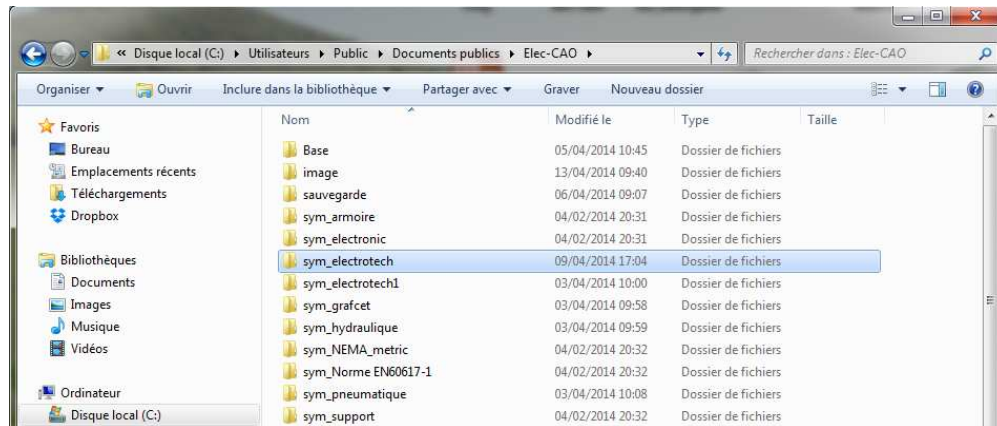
« Disque local (C:) ▸ Utilisateurs ▸ Public ▸ Documents publics ▸ Elec-CAO ▸

Rechercher dans : Elec-CAO

Organiser ▾ Ouvrir Inclure dans la bibliothèque ▾ Partager avec ▾ Graver Nouveau dossier

Favoris
Bureau
Emplacements récents
Téléchargements
Dropbox

Bibliothèques
Documents
Images
Musique
Vidéos

Ordinateur
Disque local (C:)

| Nom | Modifié le | Type | Taille |
|---|---|---|---|
| Base | 05/04/2014 10:45 | Dossier de fichiers | |
| image | 13/04/2014 09:40 | Dossier de fichiers | |
| sauvegarde | 06/04/2014 09:07 | Dossier de fichiers | |
| sym_armoire | 04/02/2014 20:31 | Dossier de fichiers | |
| sym_electronic | 04/02/2014 20:31 | Dossier de fichiers | |
| sym_electrotech | 09/04/2014 17:04 | Dossier de fichiers | |
| sym_electrotech1 | 03/04/2014 10:00 | Dossier de fichiers | |
| sym_grafcet | 03/04/2014 09:58 | Dossier de fichiers | |
| sym_hydraulique | 03/04/2014 09:59 | Dossier de fichiers | |
| sym_NEMA_metric | 04/02/2014 20:32 | Dossier de fichiers | |
| sym_Norme EN60617-1 | 04/02/2014 20:32 | Dossier de fichiers | |
| sym_pneumatique | 03/04/2014 10:08 | Dossier de fichiers | |
| sym_support | 04/02/2014 20:32 | Dossier de fichiers | |